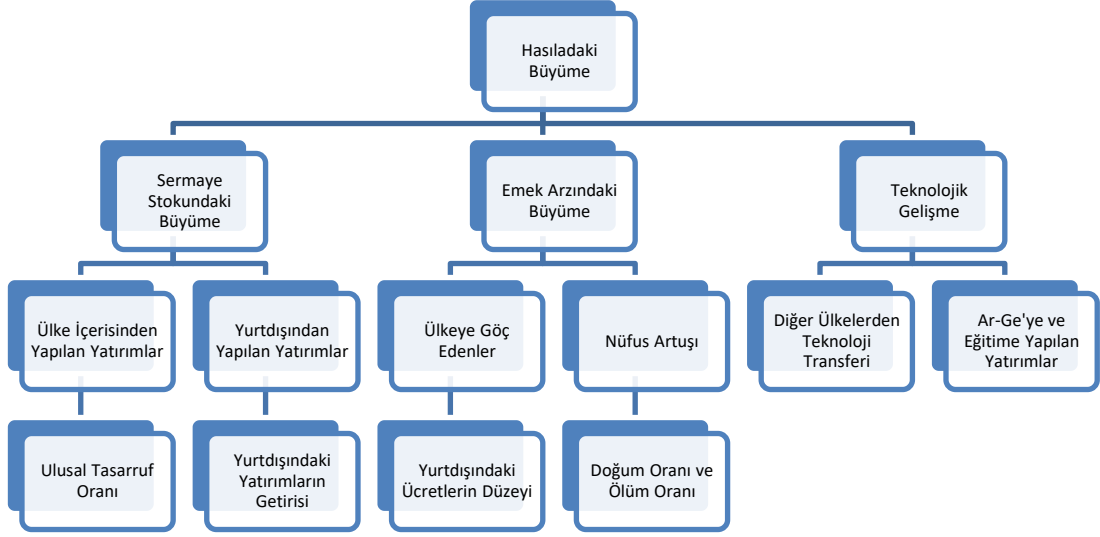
Hasıladaki Büyüme

Sermaye Stokundaki Büyüme

Emek Arzındaki Büyüme

Teknolojik Gelişme

Ülke İçerisinden Yapılan Yatırımlar

Yurtdışından Yapılan Yatırımlar

Ülkeye Göç Edenler

Nüfus Artuşı

Diğer Ülkelerden Teknoloji Transferi

Ar-Ge'ye ve Eğitime Yapılan Yatırımlar

Ulusal Tasarruf Oranı

Yurtdışındaki Yatırımların Getirisi

Yurtdışındaki Ücretlerin Düzeyi

Doğum Oranı ve Ölüm Oranı